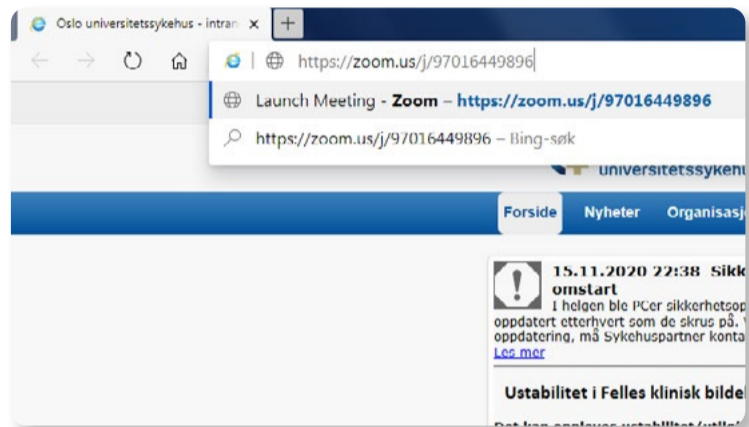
Oslo universitetssykehus - intran ×

https://zoom.us/j/97016449896

Launch Meeting - Zoom – https://zoom.us/j/97016449896

https://zoom.us/j/97016449896 – Bing-søk

universitetssykehu

Forside Nyheter Organisasj

15.11.2020 22:38 Sikk omstart

I helgen ble PCer sikkerhetsop oppdatert etterhvert som de skrus på. oppdatering, må Sykehuspartner konta

Les mer

Ustabilitet i Felles klinisk bilde

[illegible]